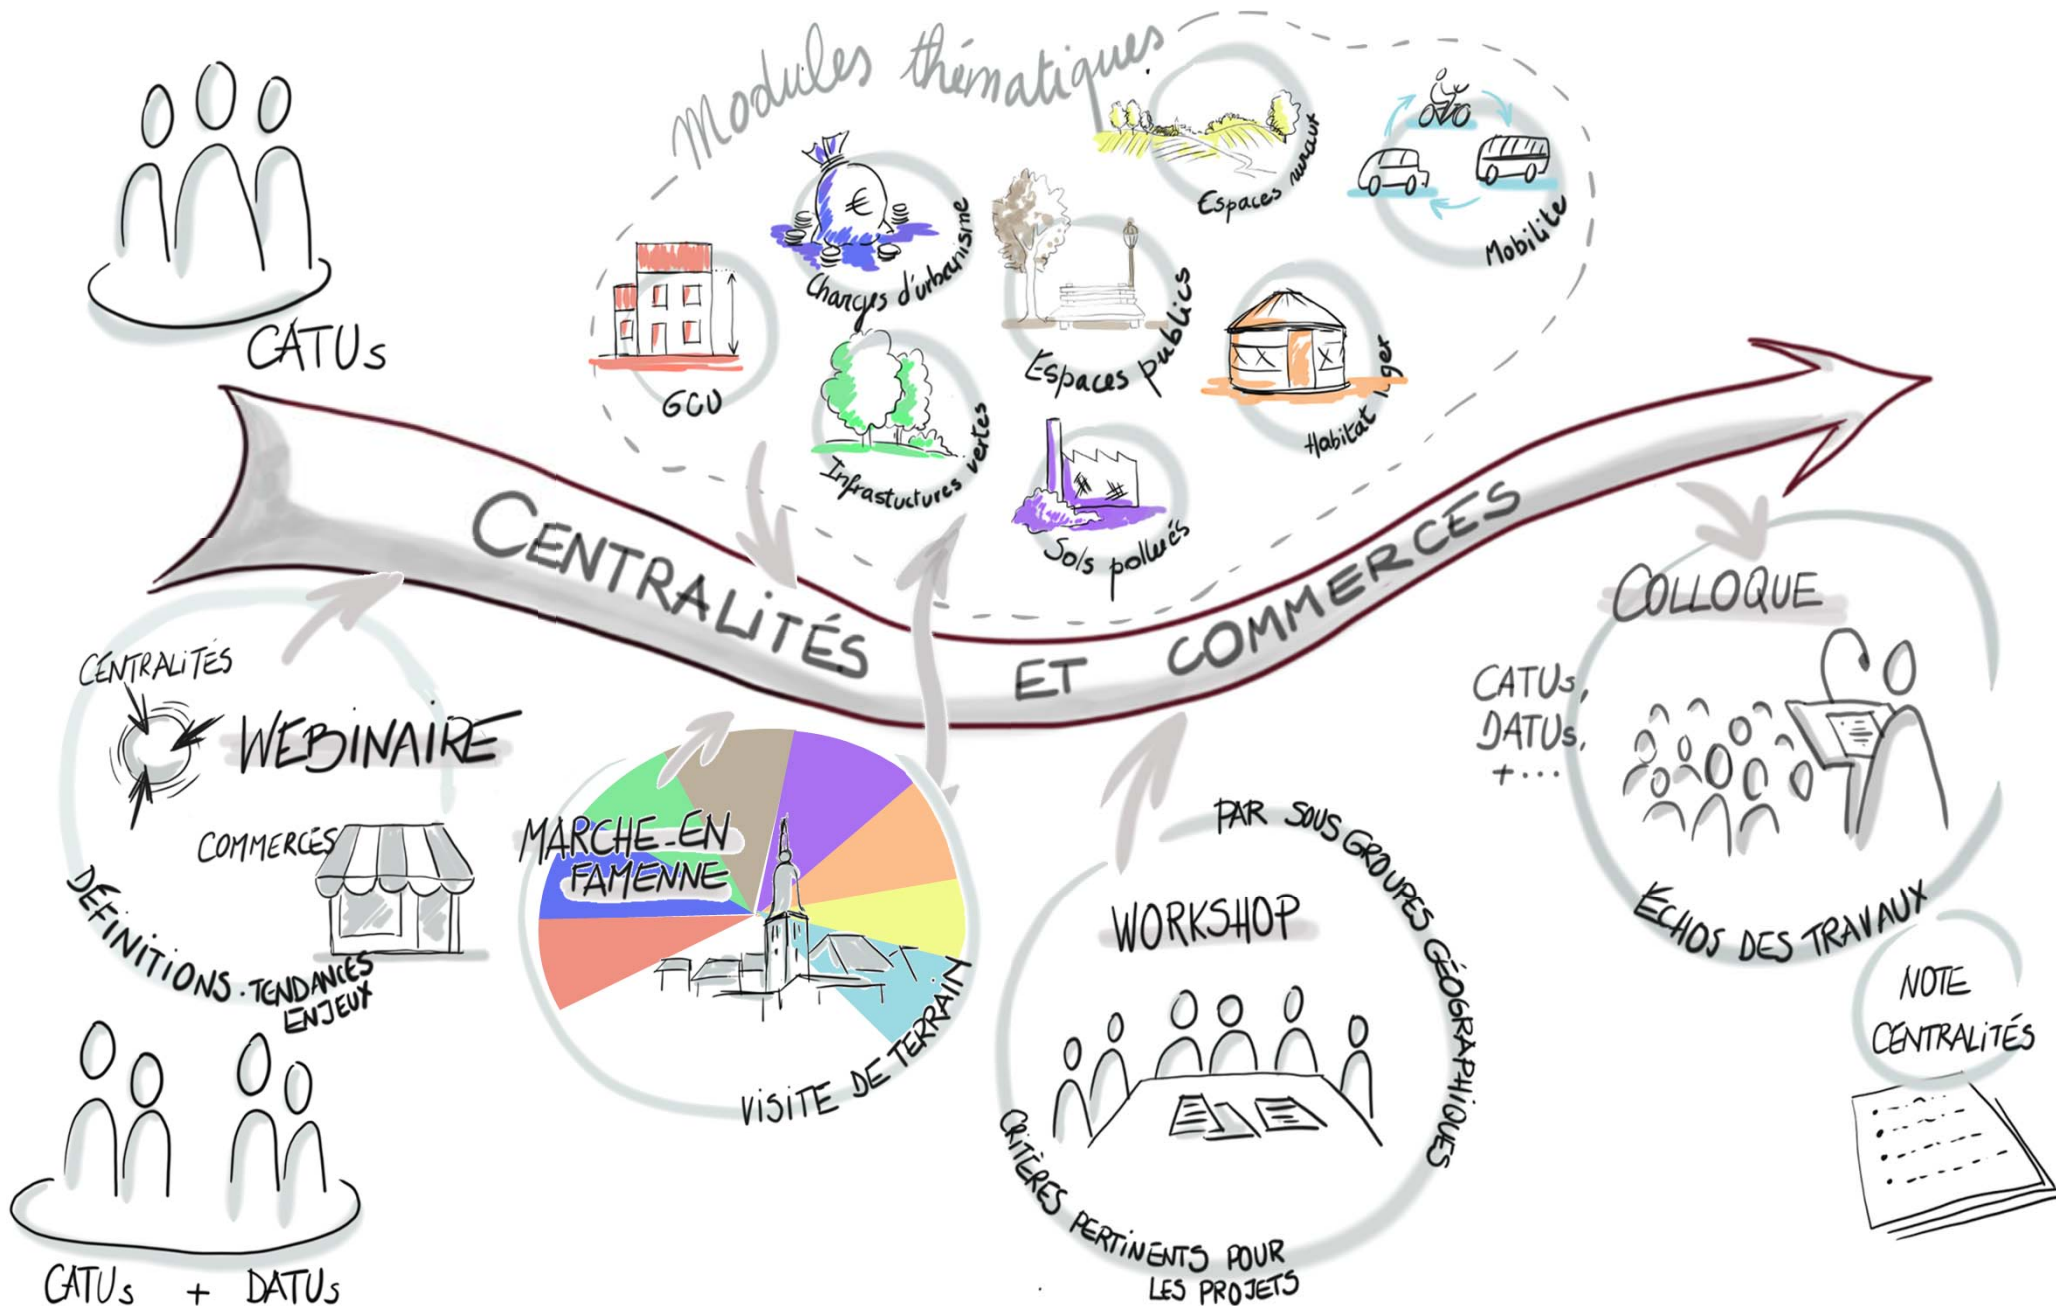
CATUs

Modules thématiques

GCU

Charges d'urbanisme

Infrastructures vertes

Espaces publics

Espaces ruraux

Mobilité

Habitat léger

Sols pollués

CENTRALITÉS ET COMMERCES

CENTRALITÉS

WEBINAIRE

COMMERCES

DÉFINITIONS . TENDANCES . ENJEUX

CATUs + DATUs

MARCHE-EN-FAMENNE

VISITE DE TERRAIN

PAR SOUS GROUPES GÉOGRAPHIQUES

WORKSHOP

CRITÈRES PERTINENTS POUR LES PROJETS

COLLOQUE

CATUs, DATUs, + . . .

ÉCHOS DES TRAVAUX

NOTE CENTRALITÉS